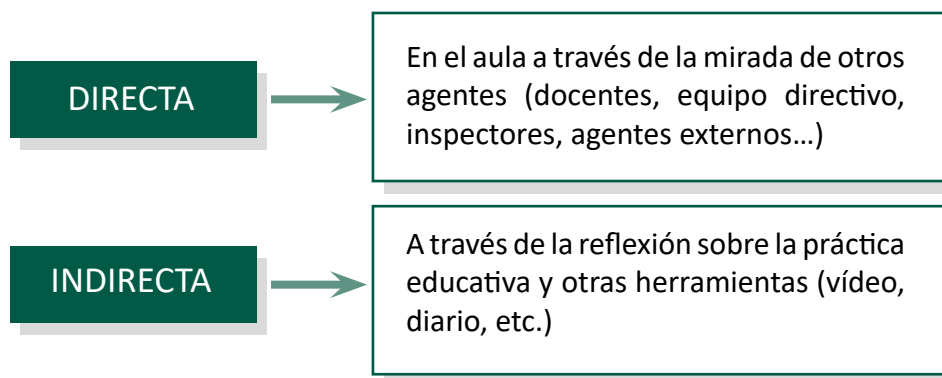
DIRECTA

En el aula a través de la mirada de otros agentes (docentes, equipo directivo, inspectores, agentes externos…)

INDIRECTA

A través de la reflexión sobre la práctica educativa y otras herramientas (vídeo, diario, etc.)